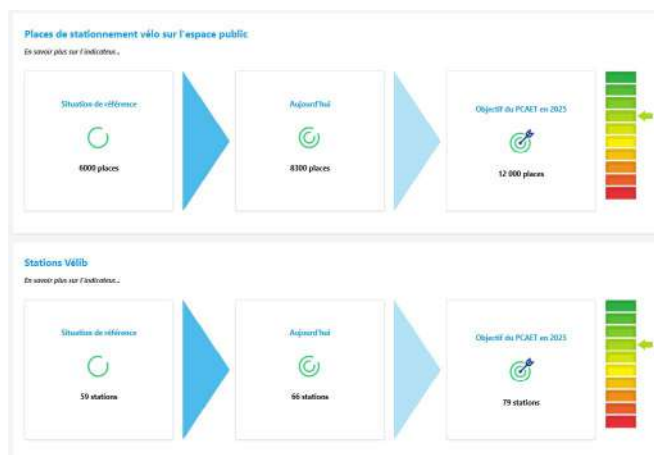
Places de stationnement vélo sur l'espace public

En savoir plus sur l'indicateur...

Situation de référence

6000 places

Aujourd'hui

8300 places

Objectif du PCAET en 2025

12 000 places

Stations Vélib

En savoir plus sur l'indicateur...

Situation de référence

59 stations

Aujourd'hui

66 stations

Objectif du PCAET en 2025

79 stations